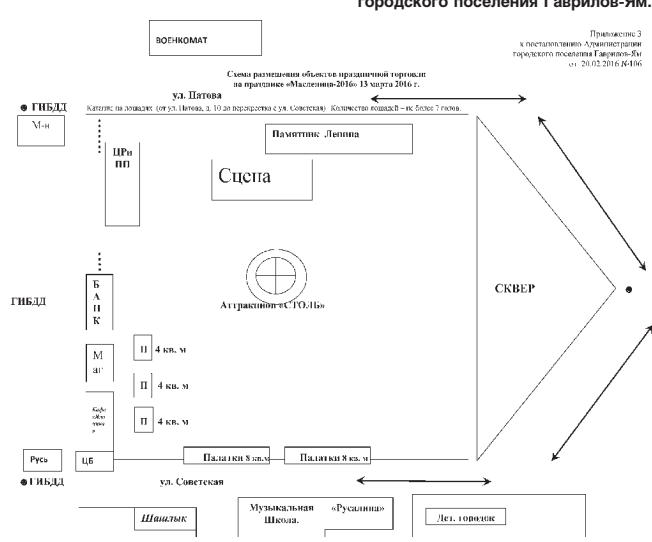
городского поселения Гаврилов-Ям.

ВОЕНКОМАТ

Приложение 3
к постановлению Администрации
городского поселения Гаврилов-Ям
от 20.02.2016 №106

Схема размещения объектов праздничной торговли
на празднике «Масленица-2016» 13 марта 2016 г.

ул. Цатова

ГИБДД

Катание на лошадях (от ул. Цатова, д. 10 до перекрестка с ул. Советская) Количество лошадей – не более 7 голов.

М-н

Памятник Ленина

ЦРиПП

Сцена

Б
А
Н
К

ГИБДД

Аттракцион «СТОЛБ»

СКВЕР

М
аг

П 4 кв. м

П 4 кв. м

П 4 кв. м

Кафе
«Ко
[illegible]»

Русь

ЦБ

Палатки 8 кв.м

Палатки 8 кв. м

ГИБДД

ул. Советская

Шашлык

Музыкальная Школа.

«Русалина»

Дет. городок